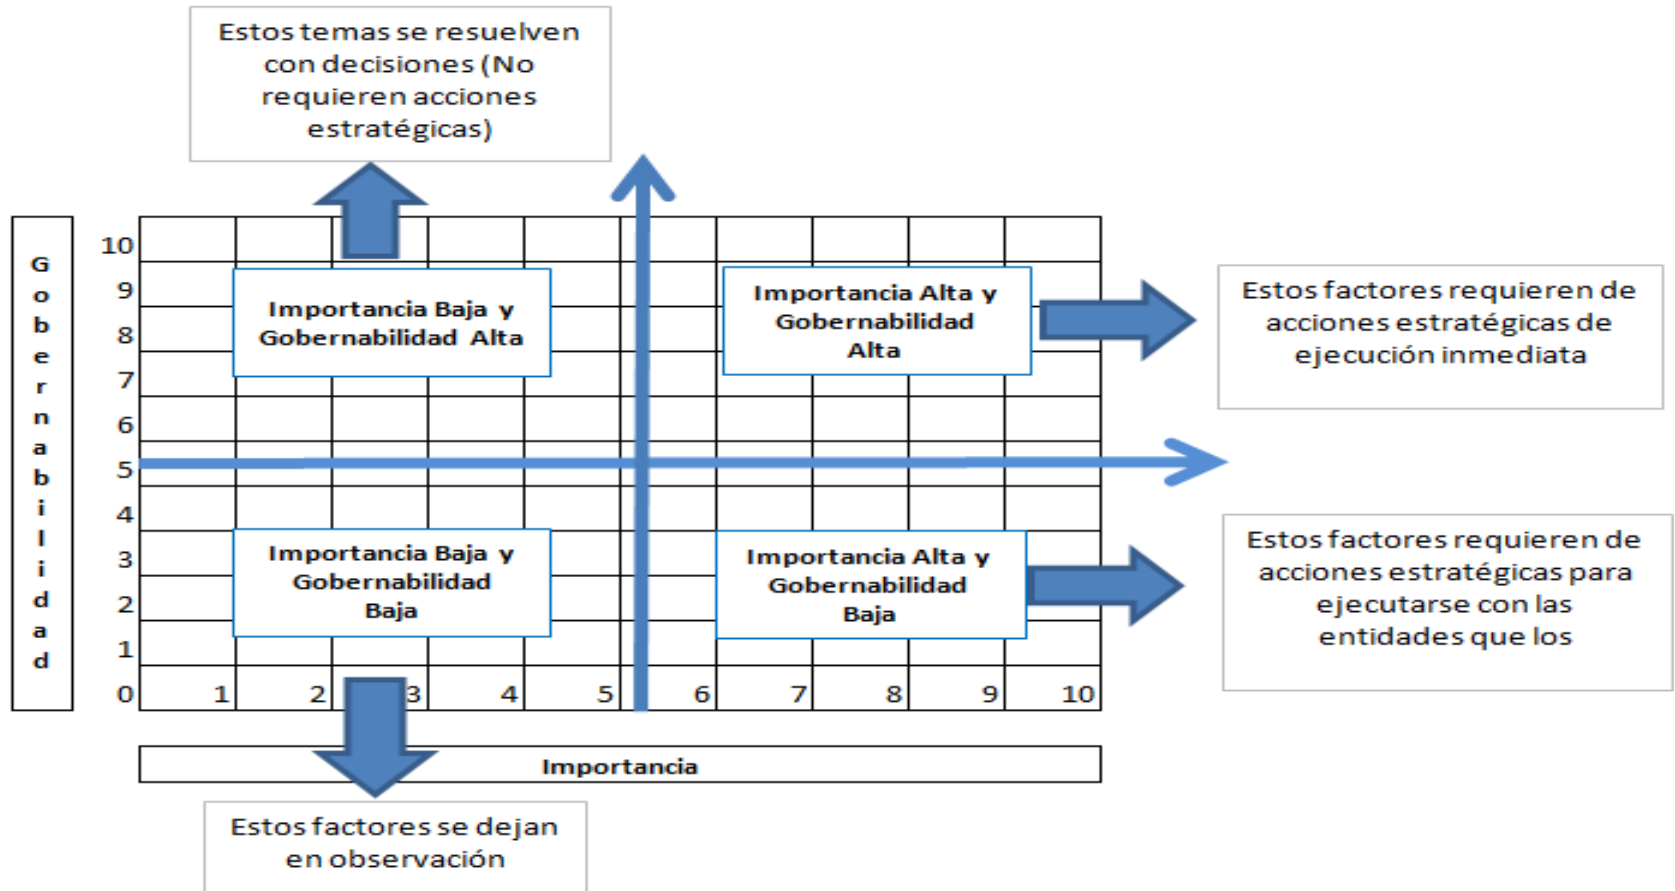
Estos temas se resuelven con decisiones (No requieren acciones estratégicas)

Gobernabilidad

10
9
8
7
6
5
4
3
2
1
0

Importancia Baja y Gobernabilidad Alta

Importancia Alta y Gobernabilidad Alta

Estos factores requieren de acciones estratégicas de ejecución inmediata

Importancia Baja y Gobernabilidad Baja

Importancia Alta y Gobernabilidad Baja

Estos factores requieren de acciones estratégicas para ejecutarse con las entidades que los

1 2 3 4 5 6 7 8 9 10

Importancia

Estos factores se dejan en observación